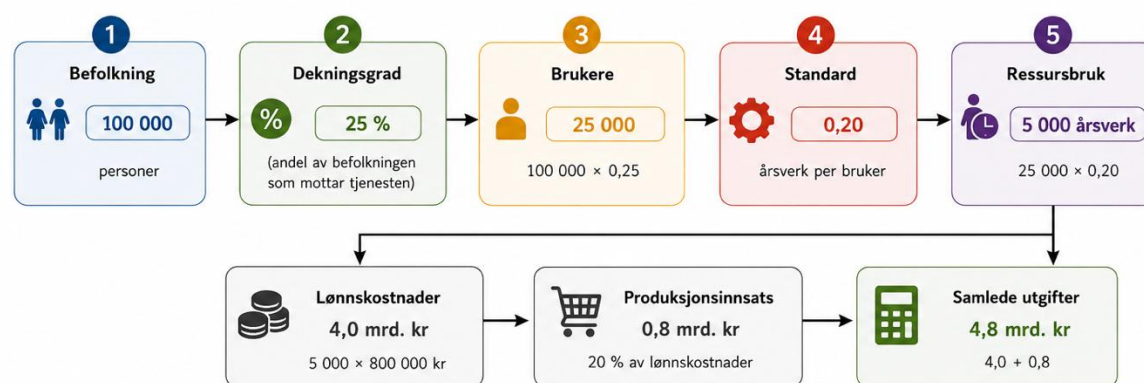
1
Befolkning
100 000
personer

2
Dekningsgrad
%
25 %
(andel av befolkningen som mottar tjenesten)

3
Brukere
25 000
100 000 × 0,25

4
Standard
0,20
årsverk per bruker

5
Ressursbruk
5 000 årsverk
25 000 × 0,20

Lønnskostnader
4,0 mrd. kr
5 000 × 800 000 kr

Produksjonsinnsats
0,8 mrd. kr
20 % av lønnskostnader

Samlede utgifter
4,8 mrd. kr
4,0 + 0,8